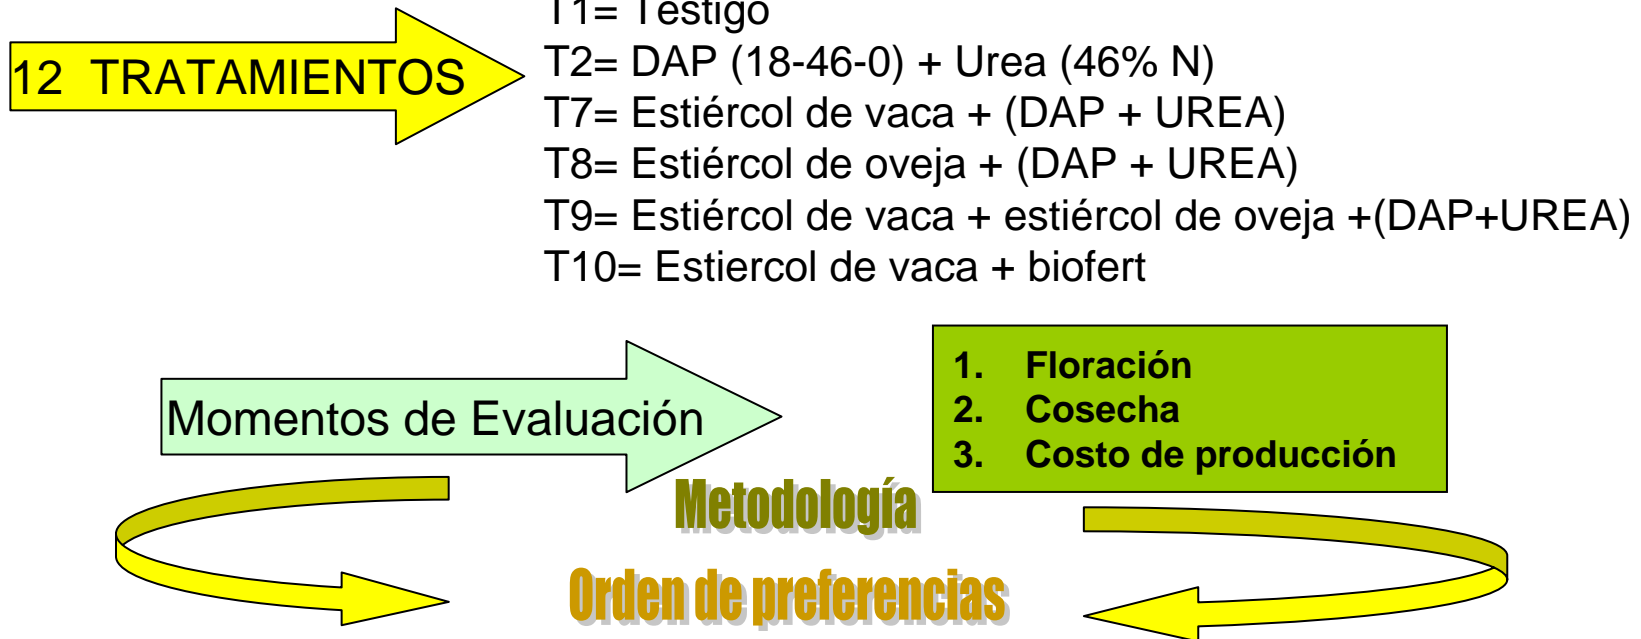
12 TRATAMIENTOS

T1= Testigo
T2= DAP (18-46-0) + Urea (46% N)
T7= Estiércol de vaca + (DAP + UREA)
T8= Estiércol de oveja + (DAP + UREA)
T9= Estiércol de vaca + estiércol de oveja +(DAP+UREA)
T10= Estiercol de vaca + biofert

Momentos de Evaluación

1. Floración
2. Cosecha
3. Costo de producción

Metodología

Orden de preferencias